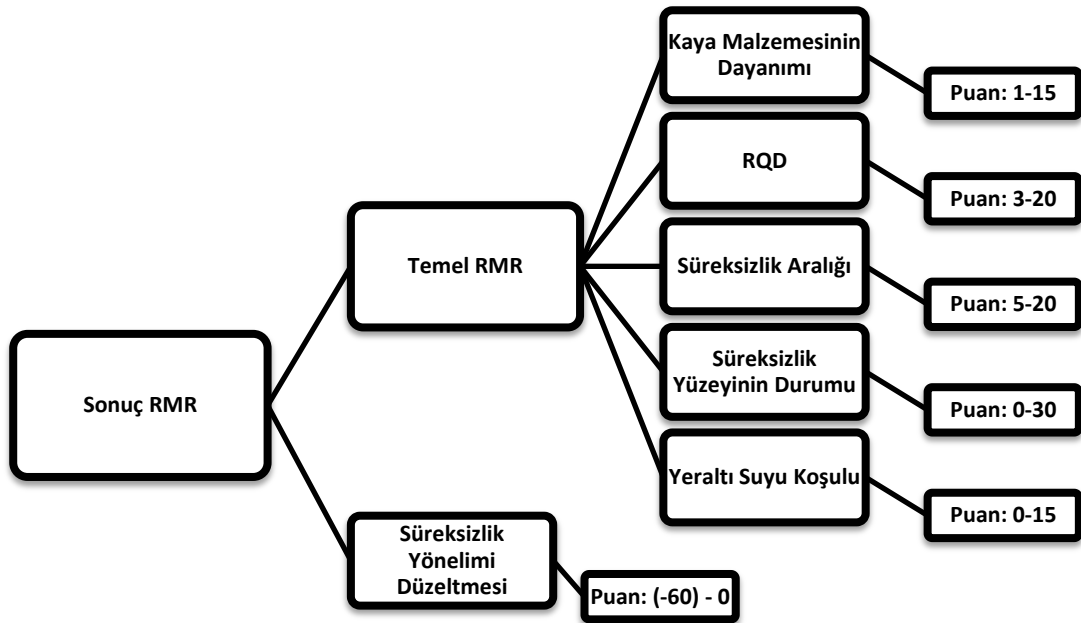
Sonuç RMR

Temel RMR

Kaya Malzemesinin Dayanımı

Puan: 1-15

RQD

Puan: 3-20

Süreksizlik Aralığı

Puan: 5-20

Süreksizlik Yüzeyinin Durumu

Puan: 0-30

Yeraltı Suyu Koşulu

Puan: 0-15

Süreksizlik Yönelimi Düzeltmesi

Puan: (-60) - 0